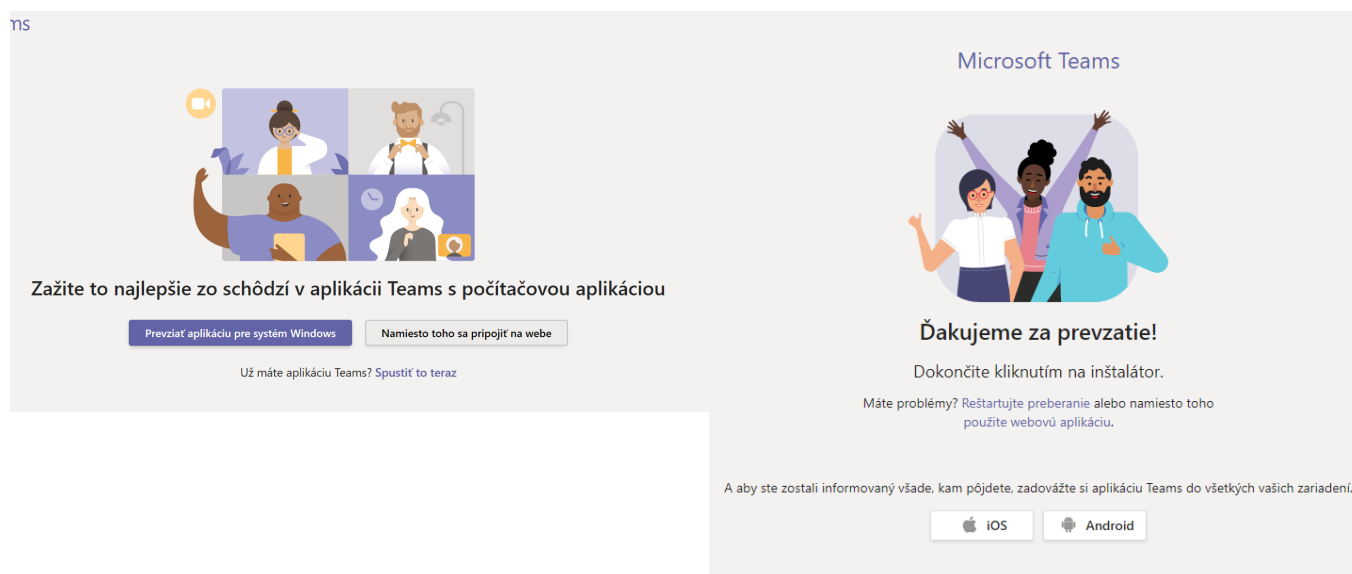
ms

Zažite to najlepšie zo schôdzí v aplikácii Teams s počítačovou aplikáciou

Prevziať aplikáciu pre systém Windows

Namiesto toho sa pripojiť na webe

Už máte aplikáciu Teams? Spustiť to teraz

Microsoft Teams

Ďakujeme za prevzatie!

Dokončite kliknutím na inštalátor.

Máte problémy? Reštartujte preberanie alebo namiesto toho použite webovú aplikáciu.

A aby ste zostali informovaný všade, kam pôjdete, zadovážte si aplikáciu Teams do všetkých vašich zariadení.

iOS

Android